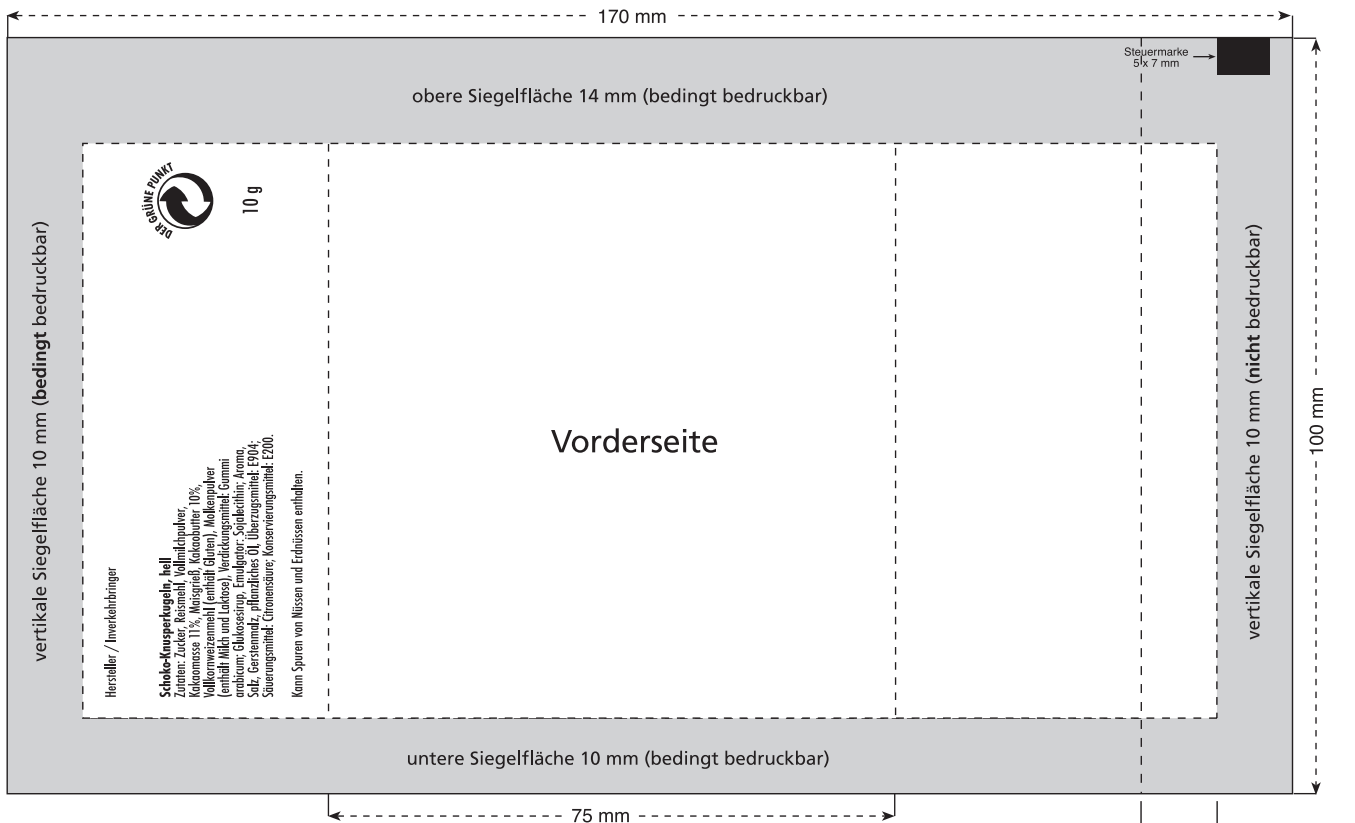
170 mm

Steuermarke 5 x 7 mm

obere Siegelfläche 14 mm (bedingt bedruckbar)

vertikale Siegelfläche 10 mm (**bedingt** bedruckbar)

DER GRÜNE PUNKT

10 g

Hersteller / Inverkehrbringer

**Schoko-Knusperkugeln, hell**
Zutaten: Zucker, Reismehl, Vollmilchpulver, Kakaomasse 11%, Maisgrieß, Kakaobutter 10%, Vollkornweizenmehl (enthält Gluten), Molkenpulver (enthält Milch und Laktose), Verdickungsmittel: Gummi arabicum; Glukosesirup, Emulgator: Sojalecithin; Aroma, Salz, Gerstenmalz, pflanzliches Öl, Überzugsmittel: E904; Säuerungsmittel: Citronensäure; Konservierungsmittel: E200.

Kann Spuren von Nüssen und Erdnüssen enthalten.

Vorderseite

vertikale Siegelfläche 10 mm (**nicht** bedruckbar)

100 mm

untere Siegelfläche 10 mm (bedingt bedruckbar)

75 mm